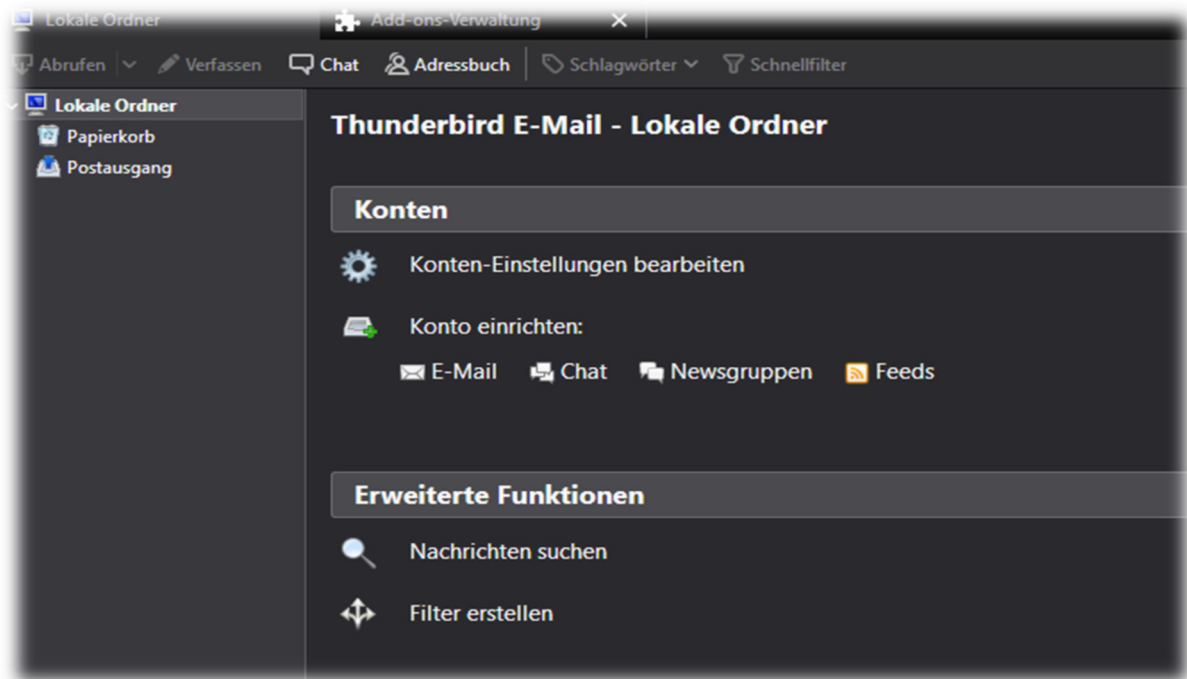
Lokale Ordner
Add-ons-Verwaltung ✕

Abrufen Verfassen Chat Adressbuch Schlagwörter Schnellfilter

Lokale Ordner
Papierkorb
Postausgang

Thunderbird E-Mail - Lokale Ordner

Konten

Konten-Einstellungen bearbeiten

Konto einrichten:

E-Mail Chat Newsgruppen Feeds

Erweiterte Funktionen

Nachrichten suchen

Filter erstellen